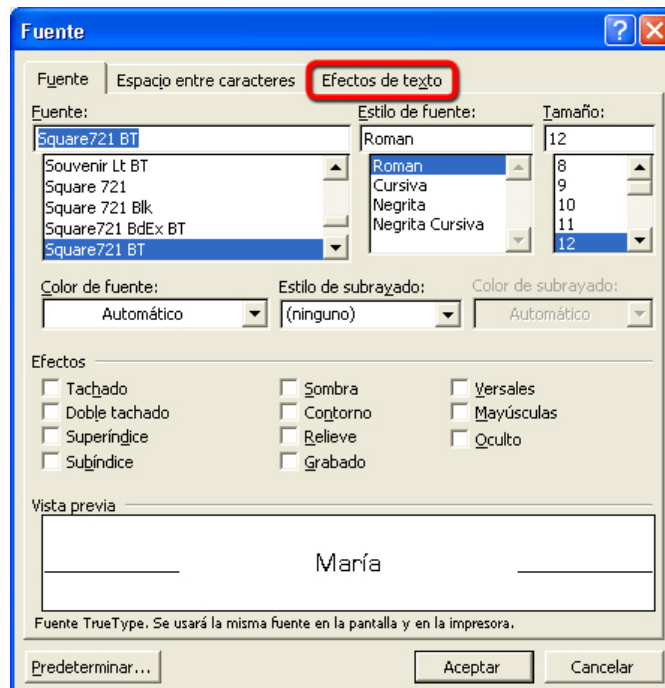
Fuente

Fuente | Espacio entre caracteres | Efectos de texto

Fuente:
Square721 BT
Souvenir Lt BT
Square 721
Square 721 Blk
Square721 BdEx BT
Square721 BT

Estilo de fuente:
Roman
Roman
Cursiva
Negrita
Negrita Cursiva

Tamaño:
12
8
9
10
11
12

Color de fuente:
Automático

Estilo de subrayado:
(ninguno)

Color de subrayado:
Automático

Efectos
Tachado
Doble tachado
Superíndice
Subíndice
Sombra
Contorno
Relieve
Grabado
Versales
Mayúsculas
Oculto

Vista previa
María

Fuente TrueType. Se usará la misma fuente en la pantalla y en la impresora.

Predeterminar...
Aceptar
Cancelar